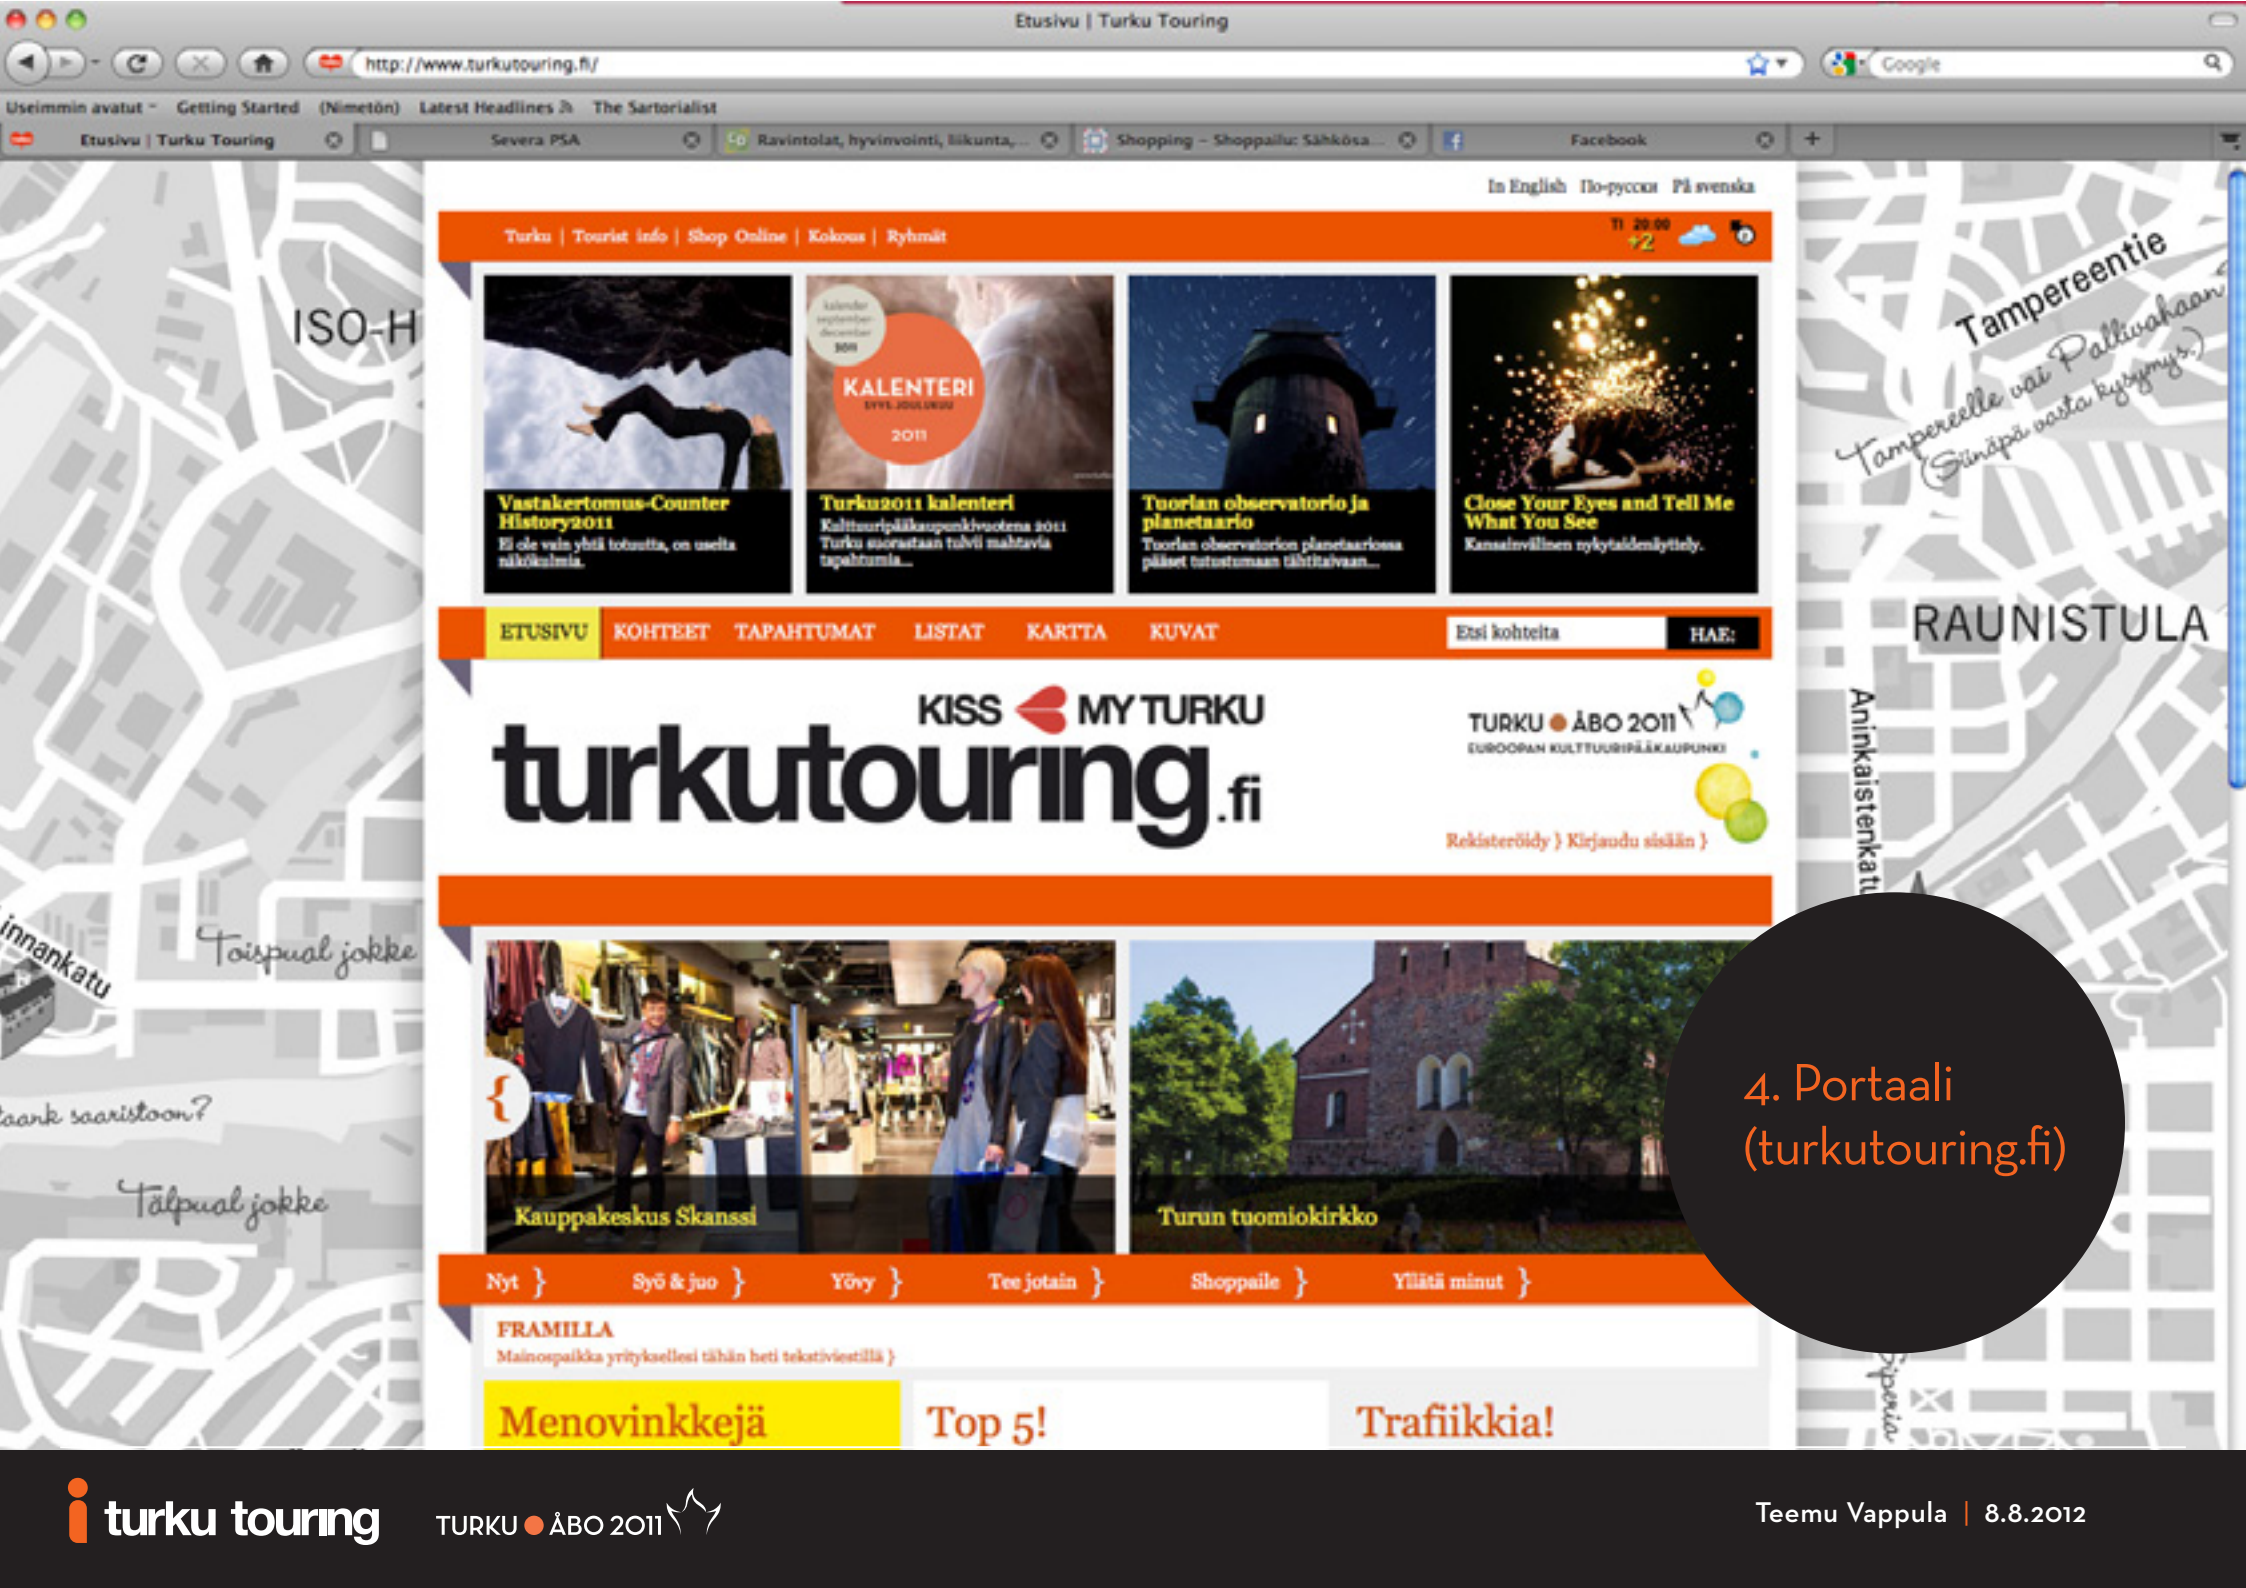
Etusivu | Turku Touring

http://www.turkutouring.fi/

Google

Useimmin avatut Getting Started (Nimetön) Latest Headlines The Sartorialist

Etusivu | Turku Touring | Severa PSA | Ravintolat, hyvinvointi, liikunta,... | Shopping – Shoppailu: Sähkösa... | Facebook

ISO-H

Tampereentie

Tampereelle vai Pallivahaan? (Siinäpä vasta kysymys.)

RAUNISTULA

Aninkaistenkatu

innankatu

Toispual jokke

aank saaristoon?

Tälpual jokke

In English По-русски På svenska

Turku | Tourist info | Shop Online | Kokous | Ryhmät

Ti 20:00 +2

KALENTERI 2011

Vastakertomus-Counter History2011
Ei ole vain yhtä totuutta, on useita näkökulmia.

Turku2011 kalenteri
Kulttuuripääkaupunkivuotena 2011 Turku suorastaan tulvii mahtavia tapahtumia...

Tuorlan observatorio ja planetaario
Tuorlan observatorion planetaariossa pääset tutustumaan tähtitaivaan...

Close Your Eyes and Tell Me What You See
Kansainvälinen nykytaideníytely.

ETUSIVU KOHTEET TAPAHTUMAT LISTAT KARTTA KUVAT Etsi kohteita HAE:

KISS MY TURKU
turkutouring.fi

TURKU ÅBO 2011
EUROOPAN KULTTUURIPÄÄKAUPUNKI

Rekisteröidy } Kirjaudu sisään }

Kauppakeskus Skanssi

Turun tuomiokirkko

4. Portaali (turkutouring.fi)

Nyt } Syö & juo } Yövy } Tee jotain } Shoppaile } Yllätä minut }

FRAMILLA
Mainospaikka yrityksellesi tähän heti tekstiviestillä }

Menovinkkejä
Top 5!
Trafiikkia!

turku touring
TURKU ÅBO 2011
Teemu Vappula | 8.8.2012